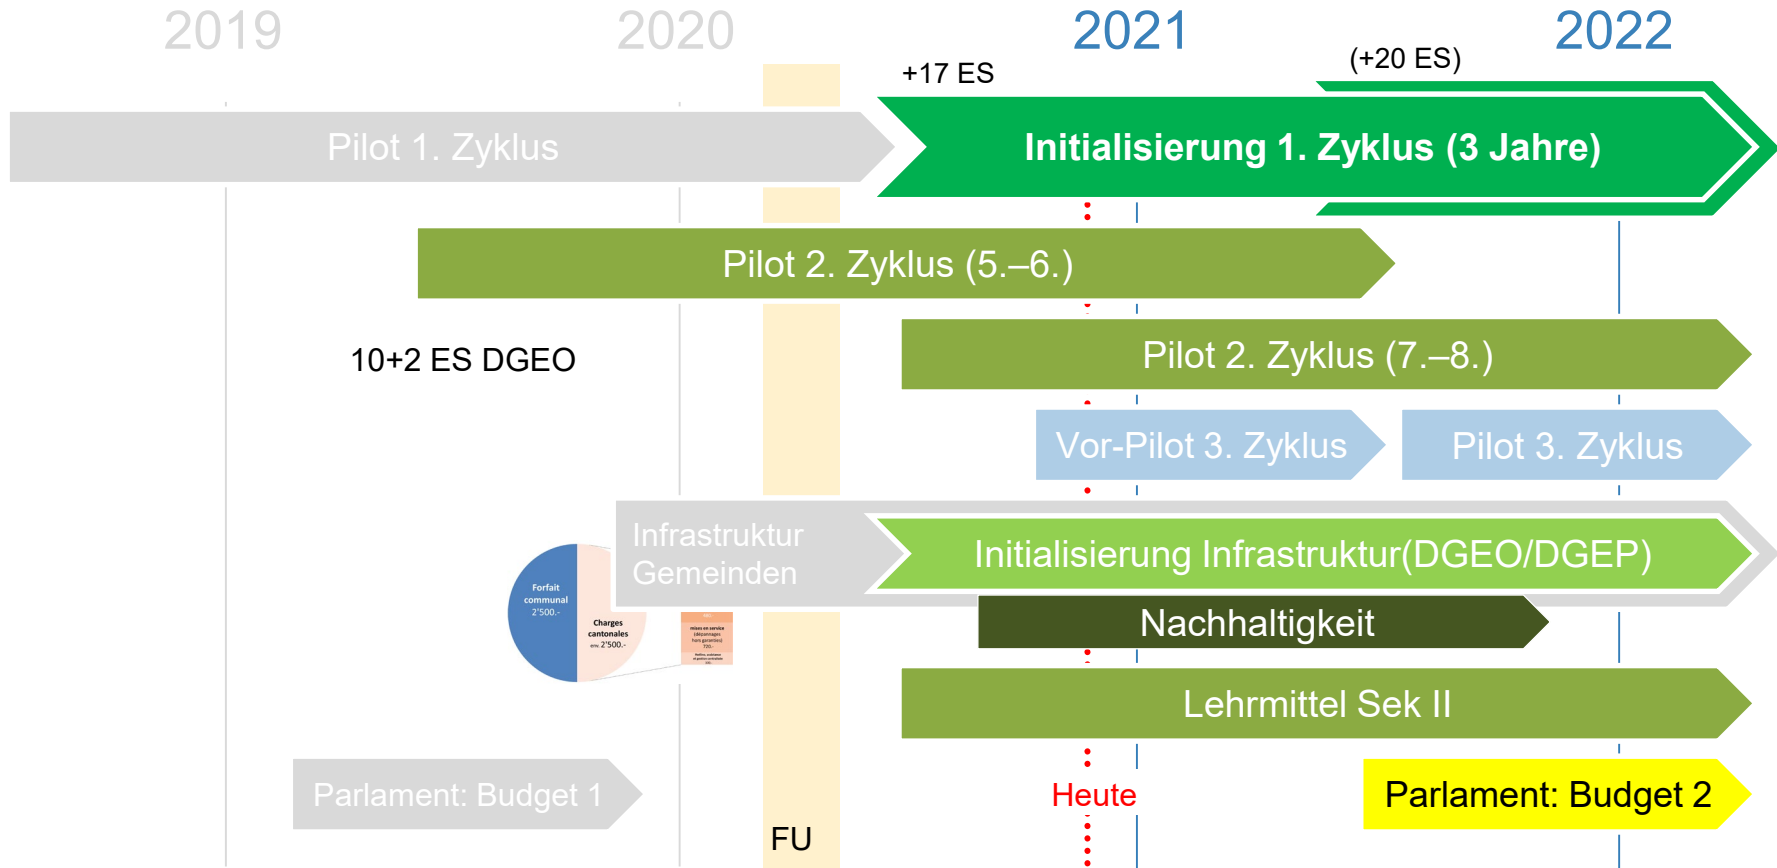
2019

2020

2021

2022

+17 ES

(+20 ES)

Pilot 1. Zyklus

Initialisierung 1. Zyklus (3 Jahre)

Pilot 2. Zyklus (5.–6.)

10+2 ES DGEO

Pilot 2. Zyklus (7.–8.)

Vor-Pilot 3. Zyklus

Pilot 3. Zyklus

Infrastruktur Gemeinden

Initialisierung Infrastruktur(DGEO/DGEP)

Forfait communal 2'500.-

Charges cantonales env. 2'500.-

Nachhaltigkeit

Lehrmittel Sek II

Parlament: Budget 1

Heute

Parlament: Budget 2

FU